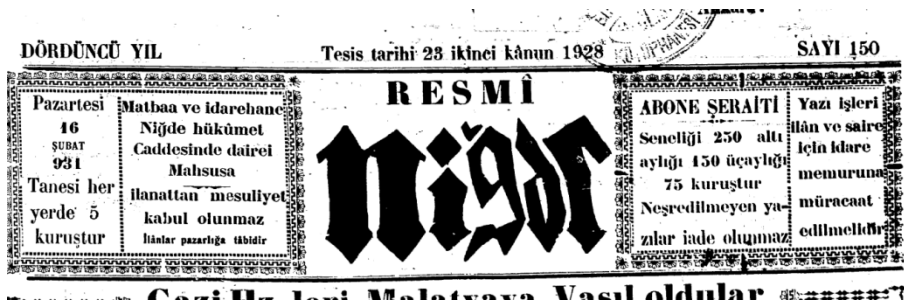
DÖRDÜNCÜ YIL

Tesis tarihi 23 ikinci kânun 1928

SAYI 150

Pazartesi
16
ŞUBAT
931
Tanesi her yerde 5 kuruştur

Matbaa ve idarehane Niğde hükûmet Caddesinde dairei Mahsusa
ilanattan mesuliyet kabul olunmaz
İlânlar pazarlığa tâbidir

RESMÎ
Niğde

ABONE ŞERAİTİ
Seneliği 250 altı aylığı 150 üçaylığı 75 kuruştur
Neşredilmeyen yazılar iade olunmaz

Yazı işleri ilân ve saire için idare memuruna müracaat edilmelidir

Gazi Hz. leri Malatyaya Vasıl oldular